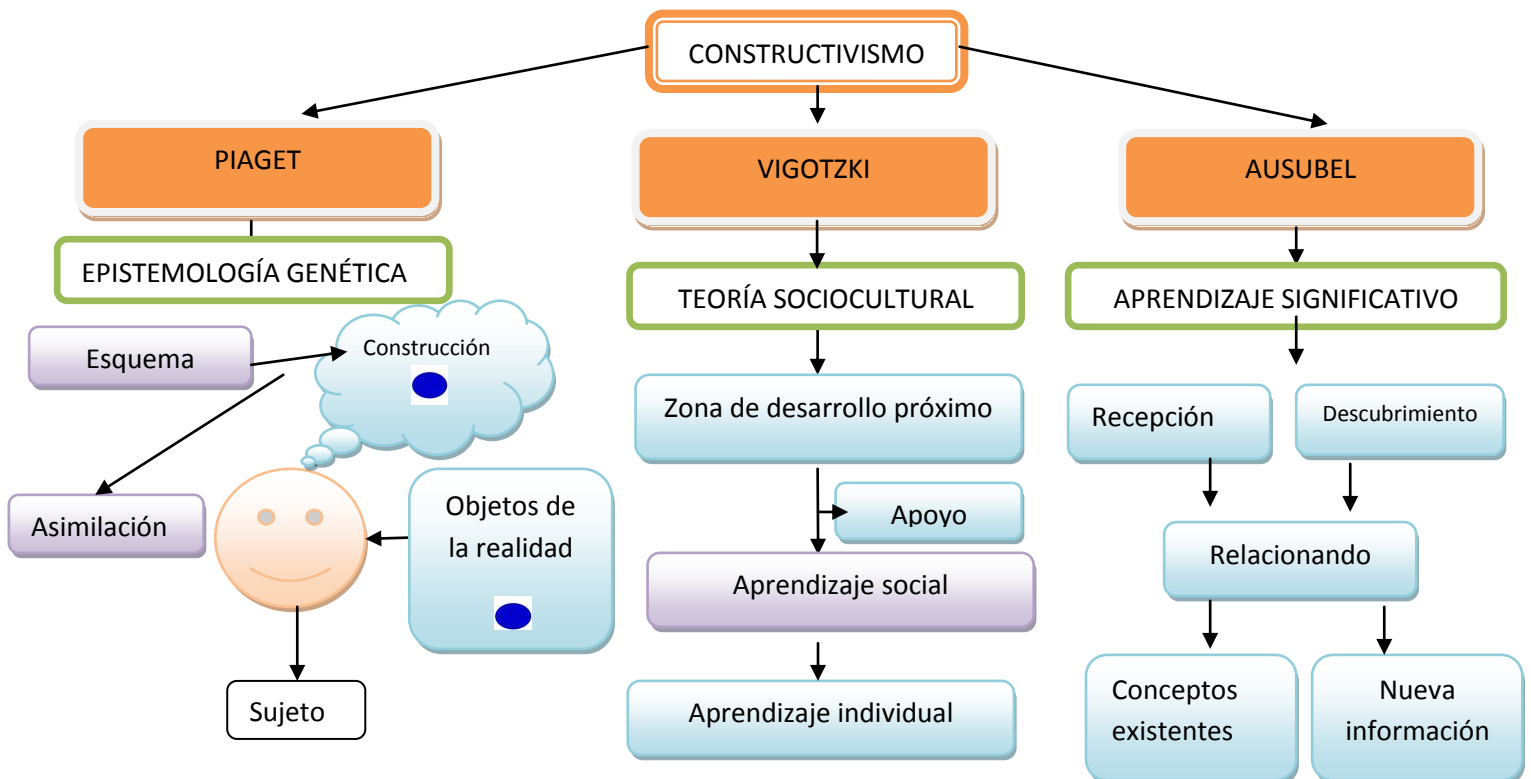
CONSTRUCTIVISMO

PIAGET

EPISTEMOLOGÍA GENÉTICA

Esquema

Construcción

Asimilación

Objetos de la realidad

Sujeto

VIGOTZKI

TEORÍA SOCIOCULTURAL

Zona de desarrollo próximo

Apoyo

Aprendizaje social

Aprendizaje individual

AUSUBEL

APRENDIZAJE SIGNIFICATIVO

Recepción

Descubrimiento

Relacionando

Conceptos existentes

Nueva información